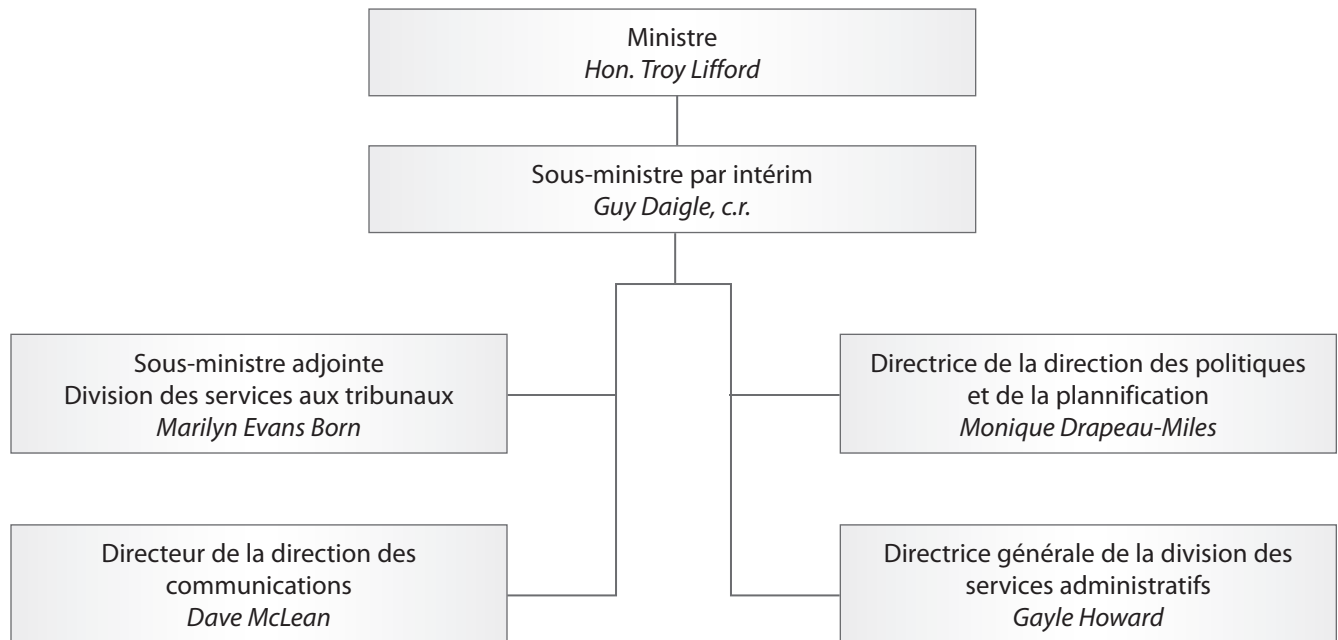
Ministre
*Hon. Troy Lifford*

Sous-ministre par intérim
*Guy Daigle, c.r.*

Sous-ministre adjointe
Division des services aux tribunaux
*Marilyn Evans Born*

Directrice de la direction des politiques et de la plannification
*Monique Drapeau-Miles*

Directeur de la direction des communications
*Dave McLean*

Directrice générale de la division des services administratifs
*Gayle Howard*